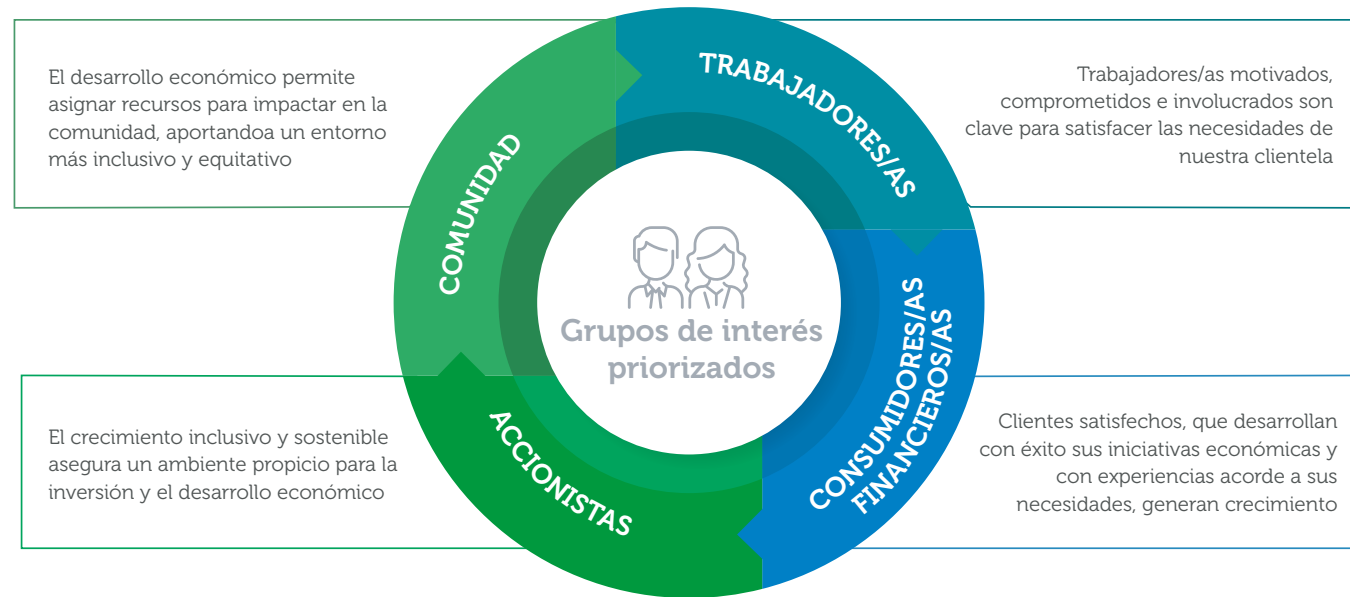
El desarrollo económico permite asignar recursos para impactar en la comunidad, aportandoa un entorno más inclusivo y equitativo

TRABAJADORES/AS

Trabajadores/as motivados, comprometidos e involucrados son clave para satisfacer las necesidades de nuestra clientela

COMUNIDAD

Grupos de interés priorizados

CONSUMIDORES/AS FINANCIEROS/AS

El crecimiento inclusivo y sostenible asegura un ambiente propicio para la inversión y el desarrollo económico

ACCIONISTAS

Clientes satisfechos, que desarrollan con éxito sus iniciativas económicas y con experiencias acorde a sus necesidades, generan crecimiento